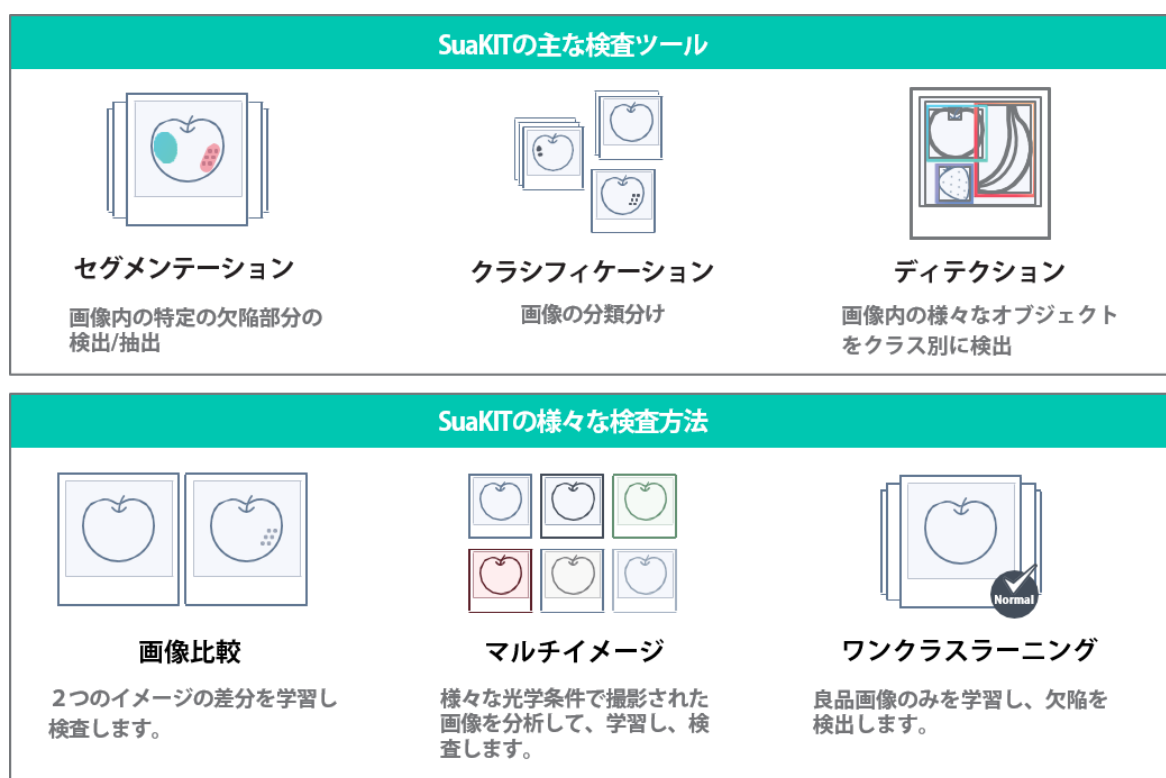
SuaKITの主な検査ツール

セグメンテーション

画像内の特定の欠陥部分の検出/抽出

クラシフィケーション

画像の分類分け

ディテクション

画像内の様々なオブジェクトをクラス別に検出

SuaKITの様々な検査方法

画像比較

２つのイメージの差分を学習し検査します。

マルチイメージ

様々な光学条件で撮影された画像を分析して、学習し、検査します。

Normal

ワンクラスラーニング

良品画像のみを学習し、欠陥を検出します。